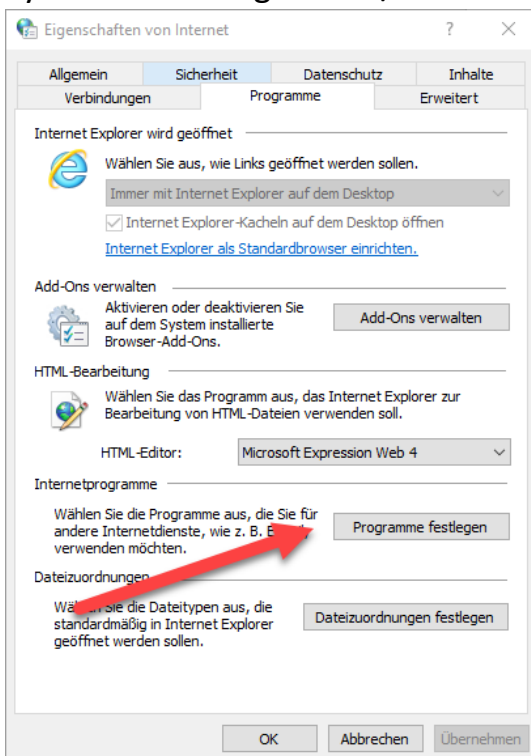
Eigenschaften von Internet ? ×

Allgemein | Sicherheit | Datenschutz | Inhalte
Verbindungen | Programme | Erweitert

Internet Explorer wird geöffnet

Wählen Sie aus, wie Links geöffnet werden sollen.

Immer mit Internet Explorer auf dem Desktop

Internet Explorer-Kacheln auf dem Desktop öffnen

Internet Explorer als Standardbrowser einrichten.

Add-Ons verwalten

Aktivieren oder deaktivieren Sie auf dem System installierte Browser-Add-Ons.

Add-Ons verwalten

HTML-Bearbeitung

Wählen Sie das Programm aus, das Internet Explorer zur Bearbeitung von HTML-Dateien verwenden soll.

HTML-Editor: Microsoft Expression Web 4

Internetprogramme

Wählen Sie die Programme aus, die Sie für andere Internetdienste, wie z. B. E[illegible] verwenden möchten.

Programme festlegen

Dateizuordnungen

Wählen Sie die Dateitypen aus, die standardmäßig in Internet Explorer geöffnet werden sollen.

Dateizuordnungen festlegen

OK Abbrechen Übernehmen